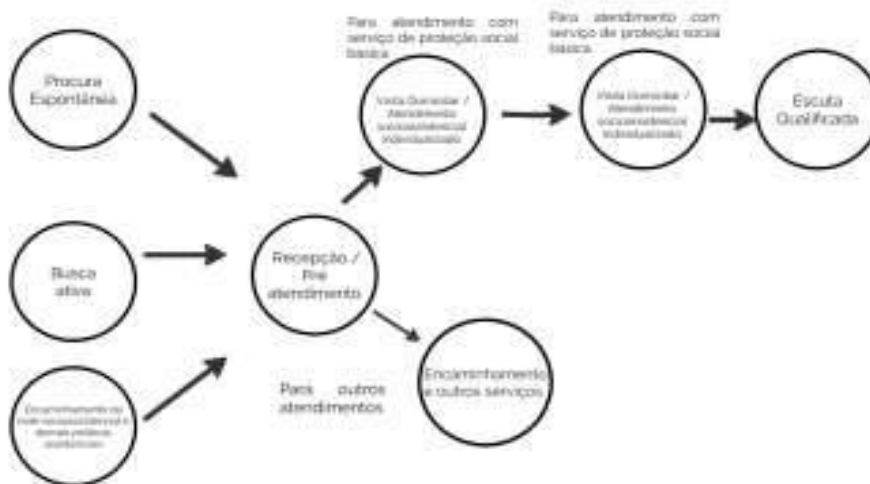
Procura Espontânea

Busca ativa

Encaminhamento da rede socioassistencial e demais políticas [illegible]

Recepção / Pré atendimento

Para atendimento com serviço de proteção social basica

Visita Domiciliar / Atendimento socioassistencial individualizado

Para atendimento com serviço de proteção social basica

Visita Domiciliar / Atendimento socioassistencial individualizado

Escuta Qualificada

Para outros atendimentos

Encaminhamento a outros serviços